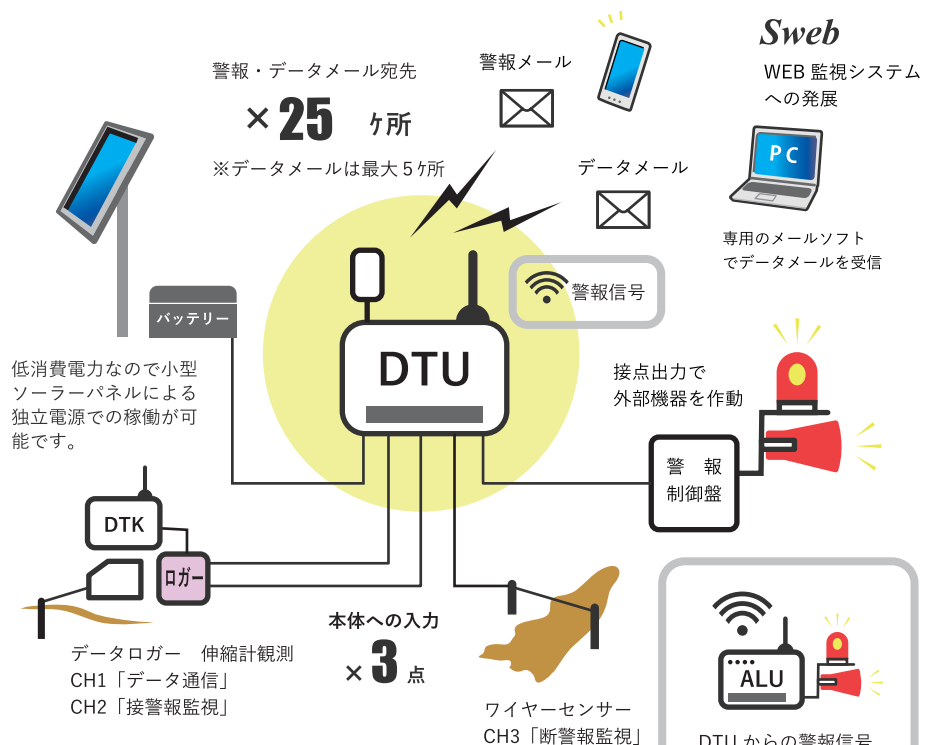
警報・データメール宛先

×25ヶ所

※データメールは最大5ヶ所

警報メール

データメール

Sweb

WEB 監視システムへの発展

PC

専用のメールソフトでデータメールを受信

警報信号

バッテリー

DTU

低消費電力なので小型ソーラーパネルによる独立電源での稼働が可能です。

接点出力で外部機器を作動

警報制御盤

DTK

ロガー

本体への入力

×3点

データロガー　伸縮計観測
CH1「データ通信」
CH2「接警報監視」

ワイヤーセンサー
CH3「断警報監視」

ALU

DTU からの警報信号